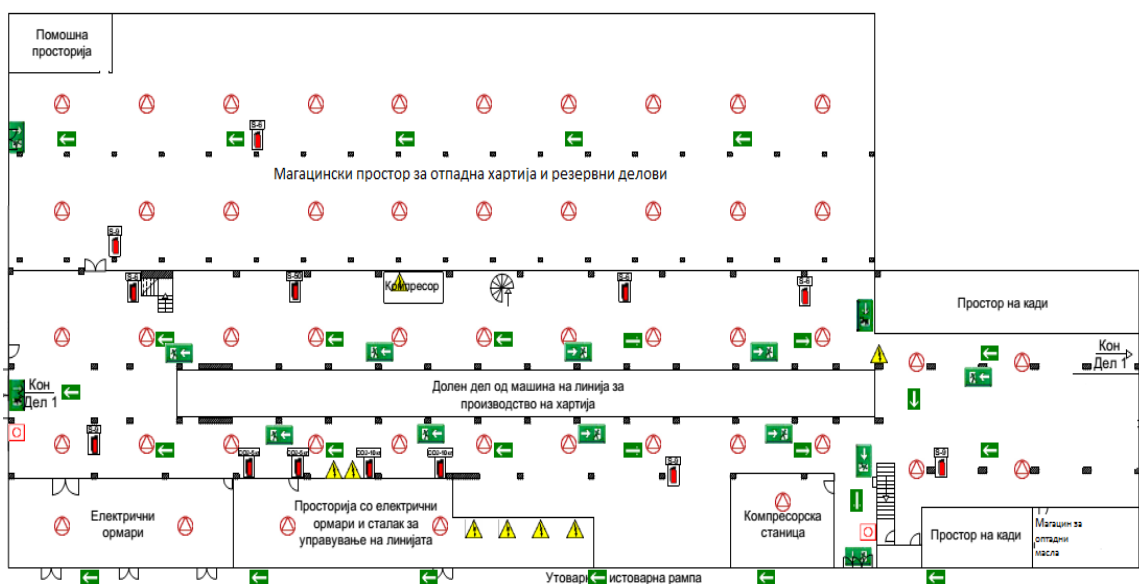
Помошна просторија

Магацински простор за отпадна хартија и резервни делови

S-6

S-6

S-6

S-6

S-6

S-6

S-6

Компресор

Простор на кади

Кон Дел 1

Кон Дел 1

Долен дел од машина на линија за производство на хартија

S-6

CO2-5кг

CO2-5кг

CO2-10кг

CO2-10кг

S-6

S-6

Електрични ормари

Просторија со електрични ормари и сталак за управување на линијата

Компресорска станица

Простор на кади

Магацин за отпадни масла

Утовар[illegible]истоварна рампа